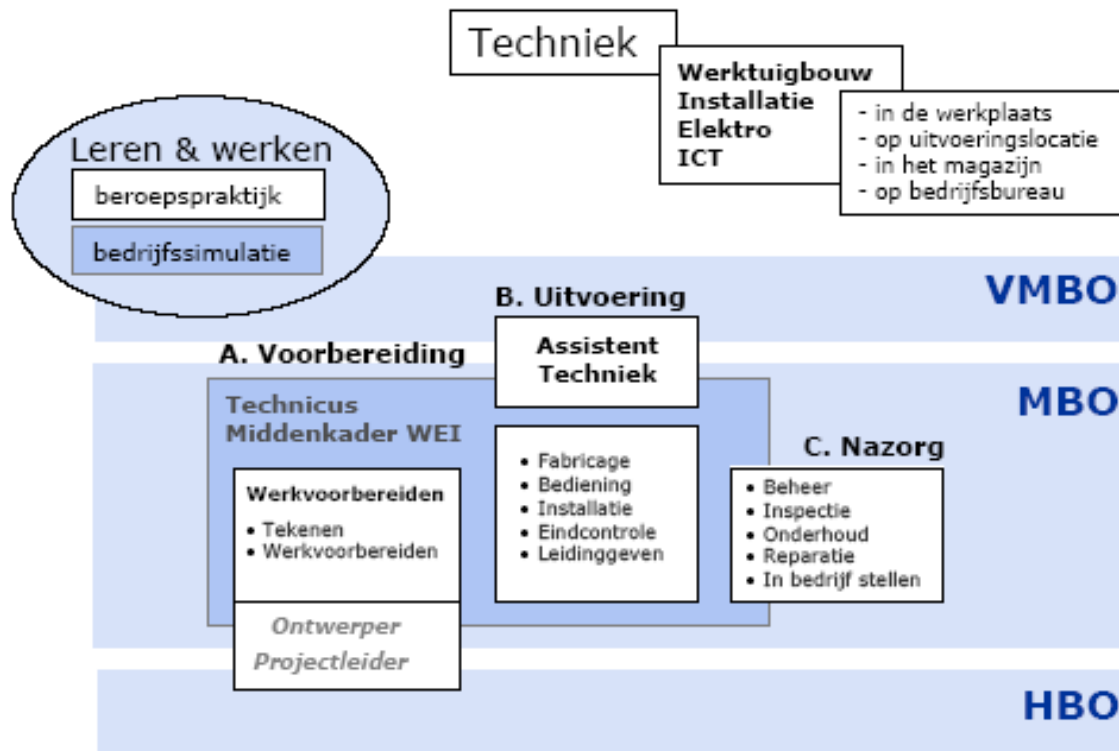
Techniek

Werktuigbouw
Installatie
Elektro
ICT

- in de werkplaats
- op uitvoeringslocatie
- in het magazijn
- op bedrijfsbureau

Leren & werken
beroepspraktijk
bedrijfssimulatie

VMBO

B. Uitvoering

Assistent Techniek

A. Voorbereiding

MBO

Technicus Middenkader WEI

C. Nazorg

Werkvoorbereiden
• Tekenen
• Werkvoorbereiden

• Fabricage
• Bediening
• Installatie
• Eindcontrole
• Leidinggeven

• Beheer
• Inspectie
• Onderhoud
• Reparatie
• In bedrijf stellen

Ontwerper
Projectleider

HBO